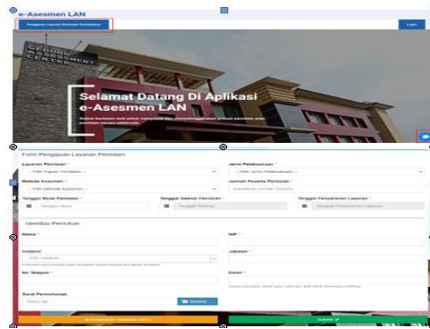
e-Asesmen LAN

Pengajuan Layanan Penilaian Kompetensi

Login

Selamat Datang Di Aplikasi e-Asesmen LAN

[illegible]

Form Pengajuan Layanan Penilaian

Layanan Penilaian *

-- Pilih Tujuan Penilaian --

Jenis Pelaksanaan *

-- Pilih Jenis Pelaksanaan --

Metode Asesmen *

-- Pilih Metode Asesmen --

Jumlah Peserta Penilaian *

Masukkan Jumlah Peserta

Tanggal Mulai Penilaian *

Tanggal Mulai

Tanggal Selesai Penilaian *

Tanggal Selesai

Tanggal Penyerahan Laporan *

Tanggal Penyerahan Laporan

Identitas Pemohon

Nama *

NIP *

Instansi *

-- Pilih Instansi --

Jabatan *

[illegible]

No. Telepon *

Email *

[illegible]

Surat Permohonan

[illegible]

Browse

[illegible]

Submit